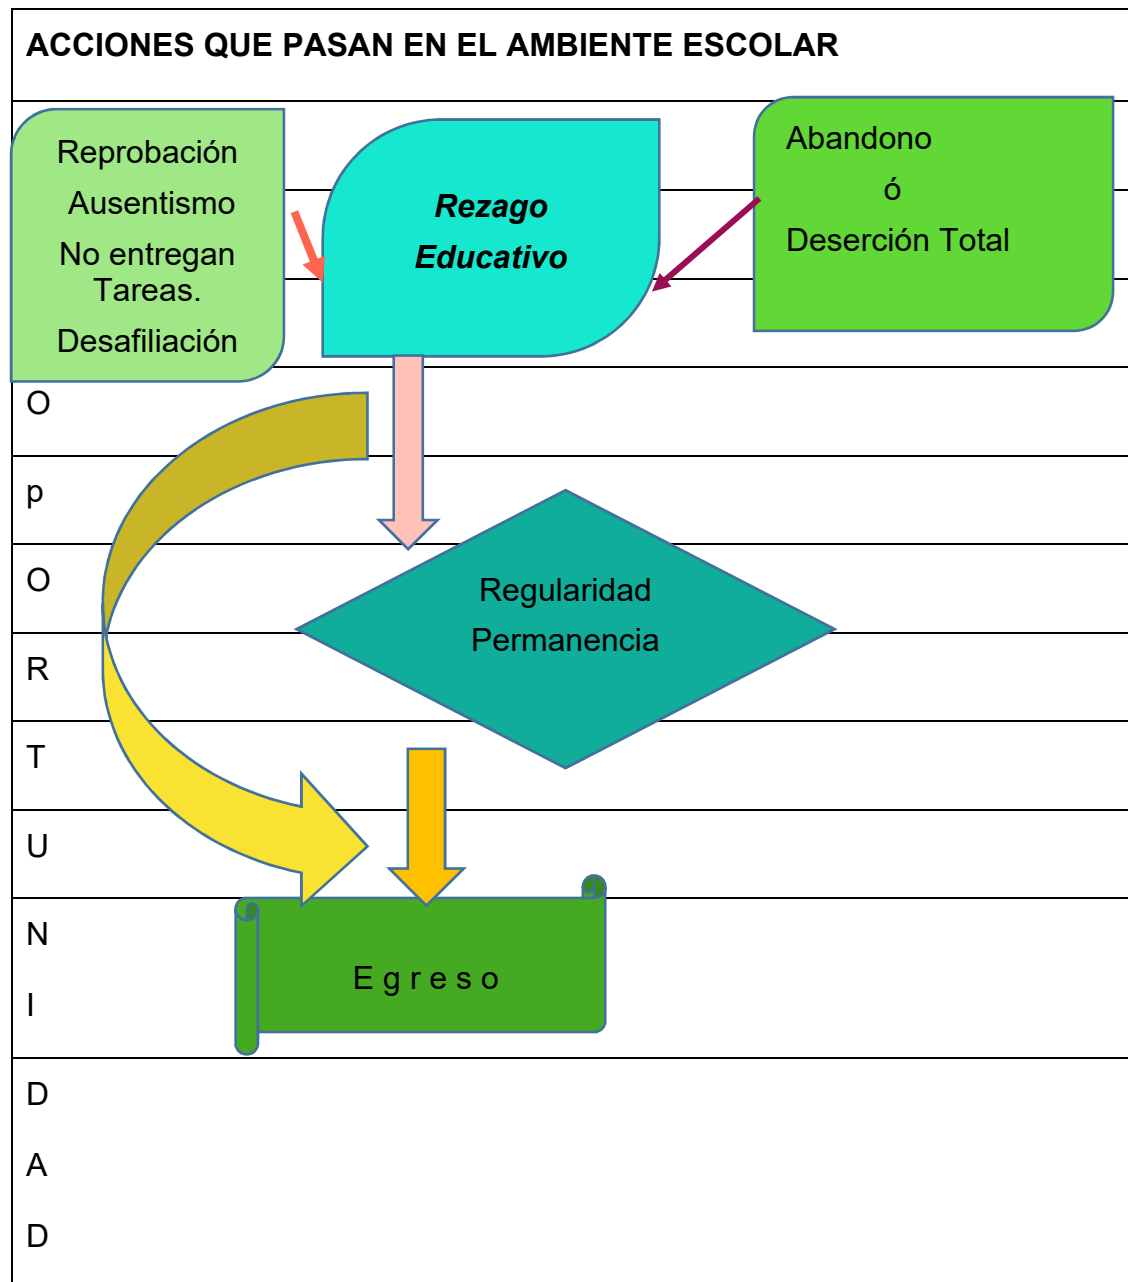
ACCIONES QUE PASAN EN EL AMBIENTE ESCOLAR

Reprobación
Ausentismo
No entregan Tareas.
Desafiliación

***Rezago Educativo***

Abandono
ó
Deserción Total

O
p
O
R
T
U
N
I
D
A
D

Regularidad
Permanencia

E g r e s o